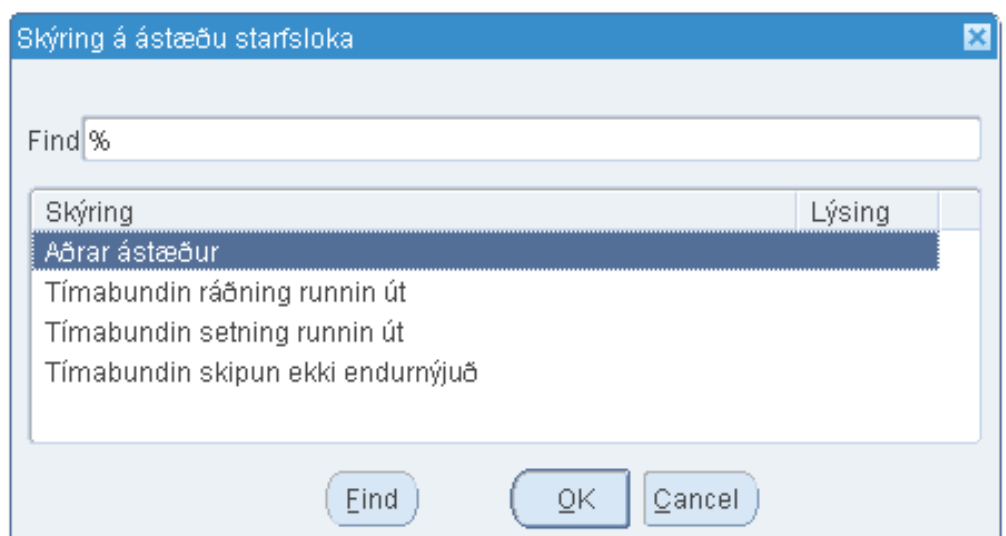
Skýring á ástæðu starfsloka

Find %

| Skýring | Lýsing |
|---|---|
| Aðrar ástæður | |
| Tímabundin ráðning runnin út | |
| Tímabundin setning runnin út | |
| Tímabundin skipun ekki endurnýjuð | |

Find OK Cancel